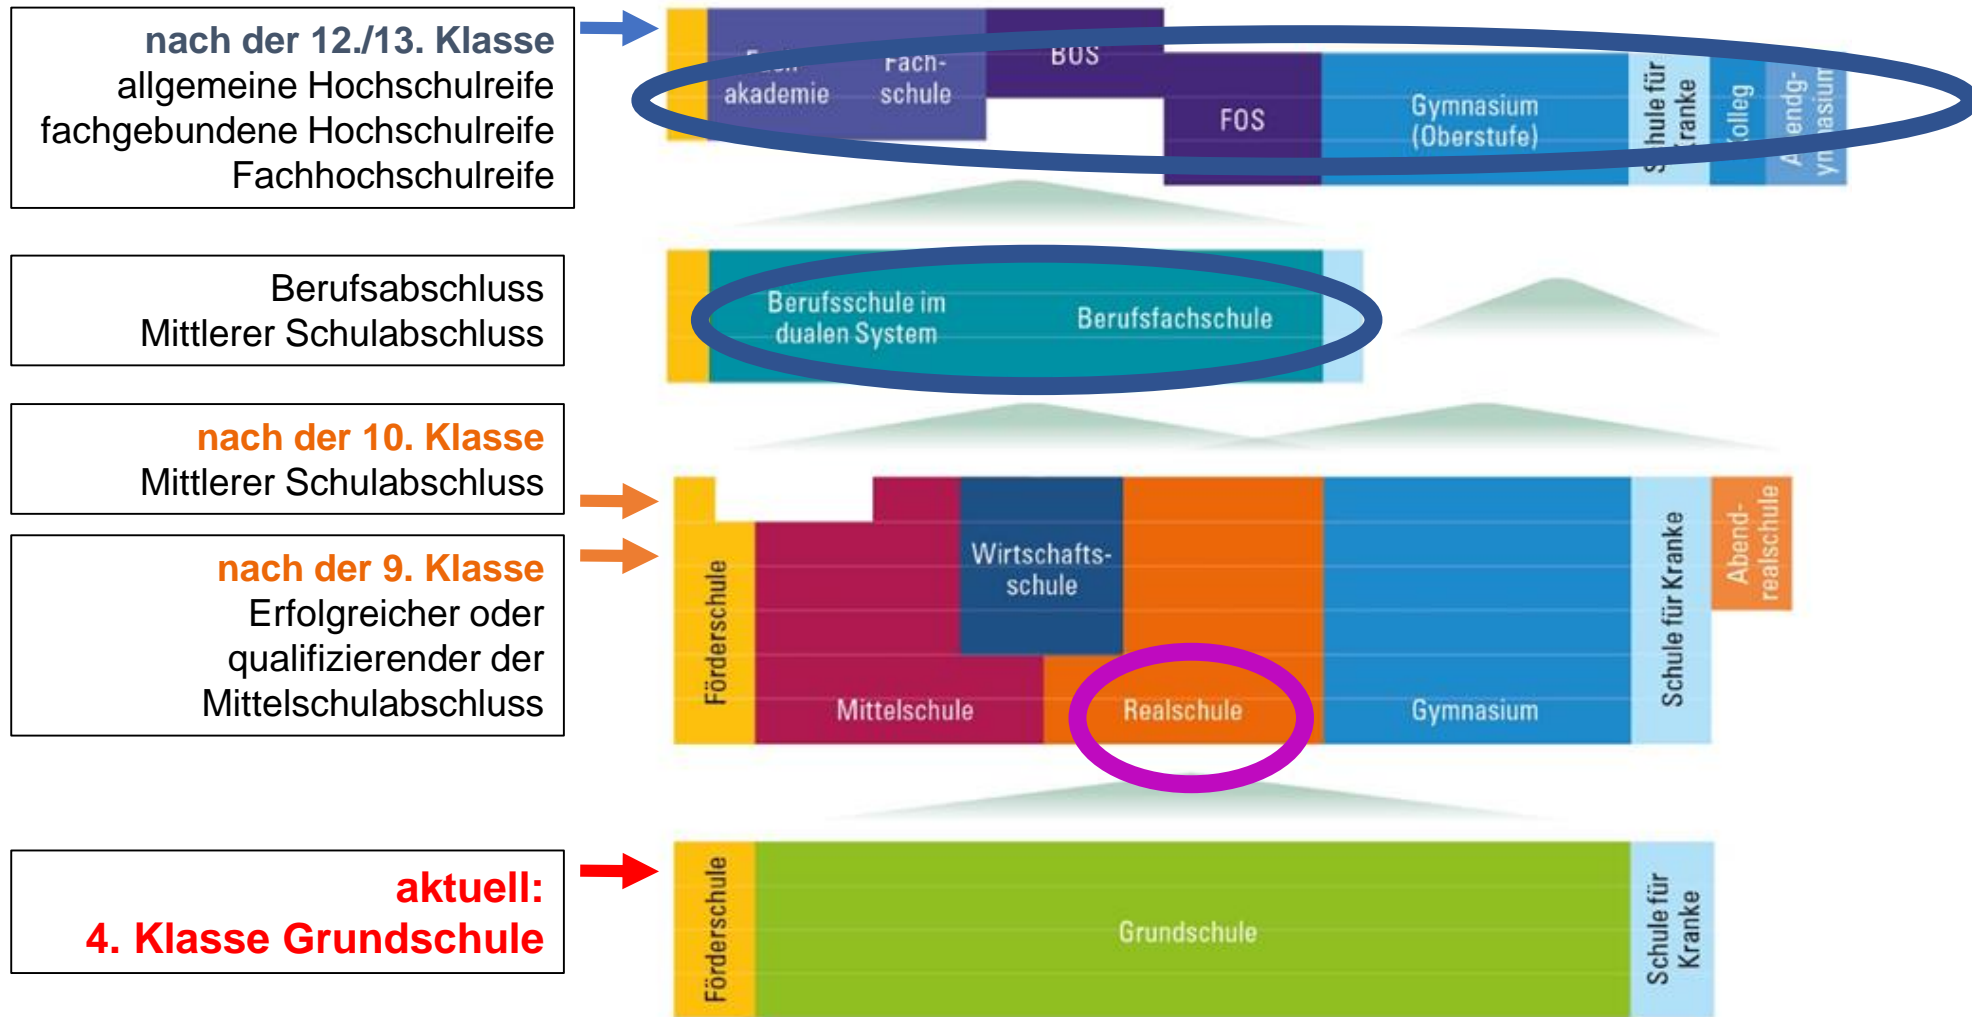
nach der 12./13. Klasse
allgemeine Hochschulreife
fachgebundene Hochschulreife
Fachhochschulreife

Berufsabschluss
Mittlerer Schulabschluss

nach der 10. Klasse
Mittlerer Schulabschluss

nach der 9. Klasse
Erfolgreicher oder qualifizierender der Mittelschulabschluss

aktuell:
4. Klasse Grundschule

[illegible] akademie
Fachschule
BOS
FOS
Gymnasium (Oberstufe)
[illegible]hule für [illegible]ranke
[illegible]olleg
A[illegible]endgy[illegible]nasium

Berufsschule im dualen System
Berufsfachschule

Förderschule
Wirtschaftsschule
Mittelschule
Realschule
Gymnasium
Schule für Kranke
Abendrealschule

Förderschule
Grundschule
Schule für Kranke